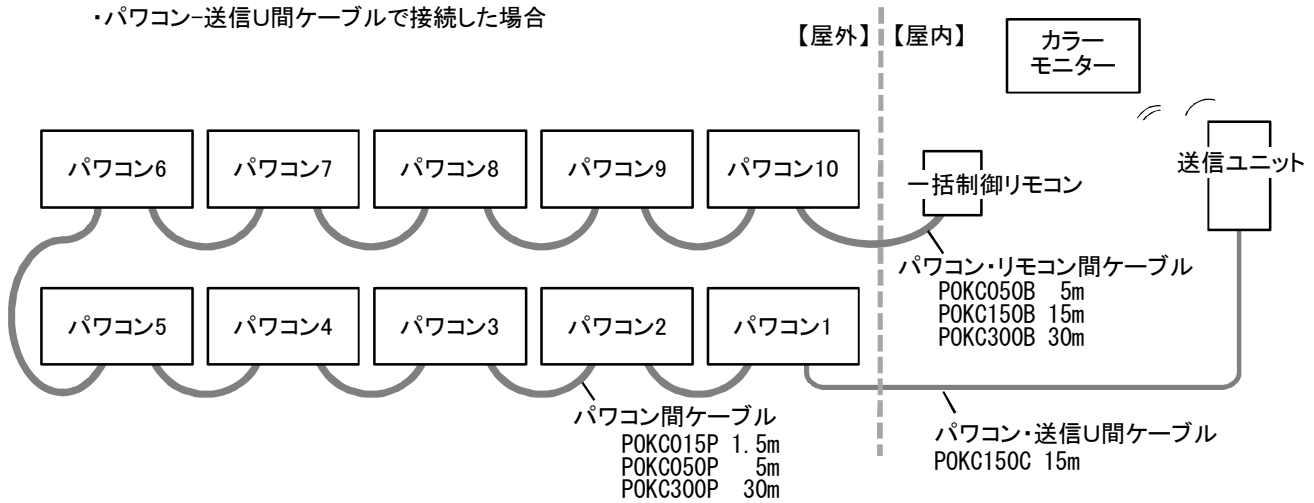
・パワコン−送信U間ケーブルで接続した場合

【屋外】【屋内】

カラーモニター

パワコン6
パワコン7
パワコン8
パワコン9
パワコン10

一括制御リモコン

送信ユニット

パワコン・リモコン間ケーブル
POKC050B 5m
POKC150B 15m
POKC300B 30m

パワコン5
パワコン4
パワコン3
パワコン2
パワコン1

パワコン間ケーブル
POKC015P 1.5m
POKC050P 5m
POKC300P 30m

パワコン・送信U間ケーブル
POKC150C 15m